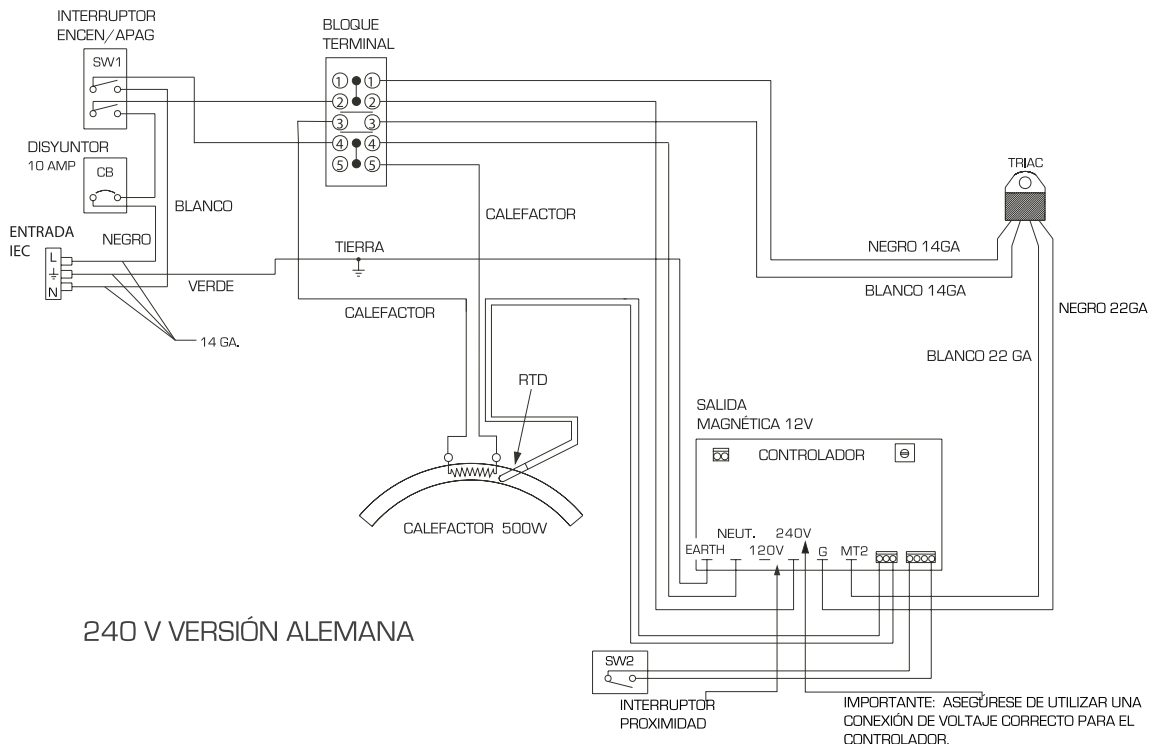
INTERRUPTOR
ENCEN/APAG

SW1

BLOQUE
TERMINAL

① ①
② ②
③ ③
④ ④
⑤ ⑤

DISYUNTOR
10 AMP

CB

BLANCO

CALEFACTOR

TRIAC

ENTRADA
IEC

L
N

NEGRO

TIERRA

VERDE

NEGRO 14GA

BLANCO 14GA

NEGRO 22GA

CALEFACTOR

14 GA.

BLANCO 22 GA

RTD

SALIDA
MAGNÉTICA 12V

CONTROLADOR

CALEFACTOR 500W

NEUT. 240V
EARTH 120V G MT2

240 V VERSIÓN ALEMANA

SW2

INTERRUPTOR
PROXIMIDAD

IMPORTANTE: ASEGÚRESE DE UTILIZAR UNA CONEXIÓN DE VOLTAJE CORRECTO PARA EL CONTROLADOR.